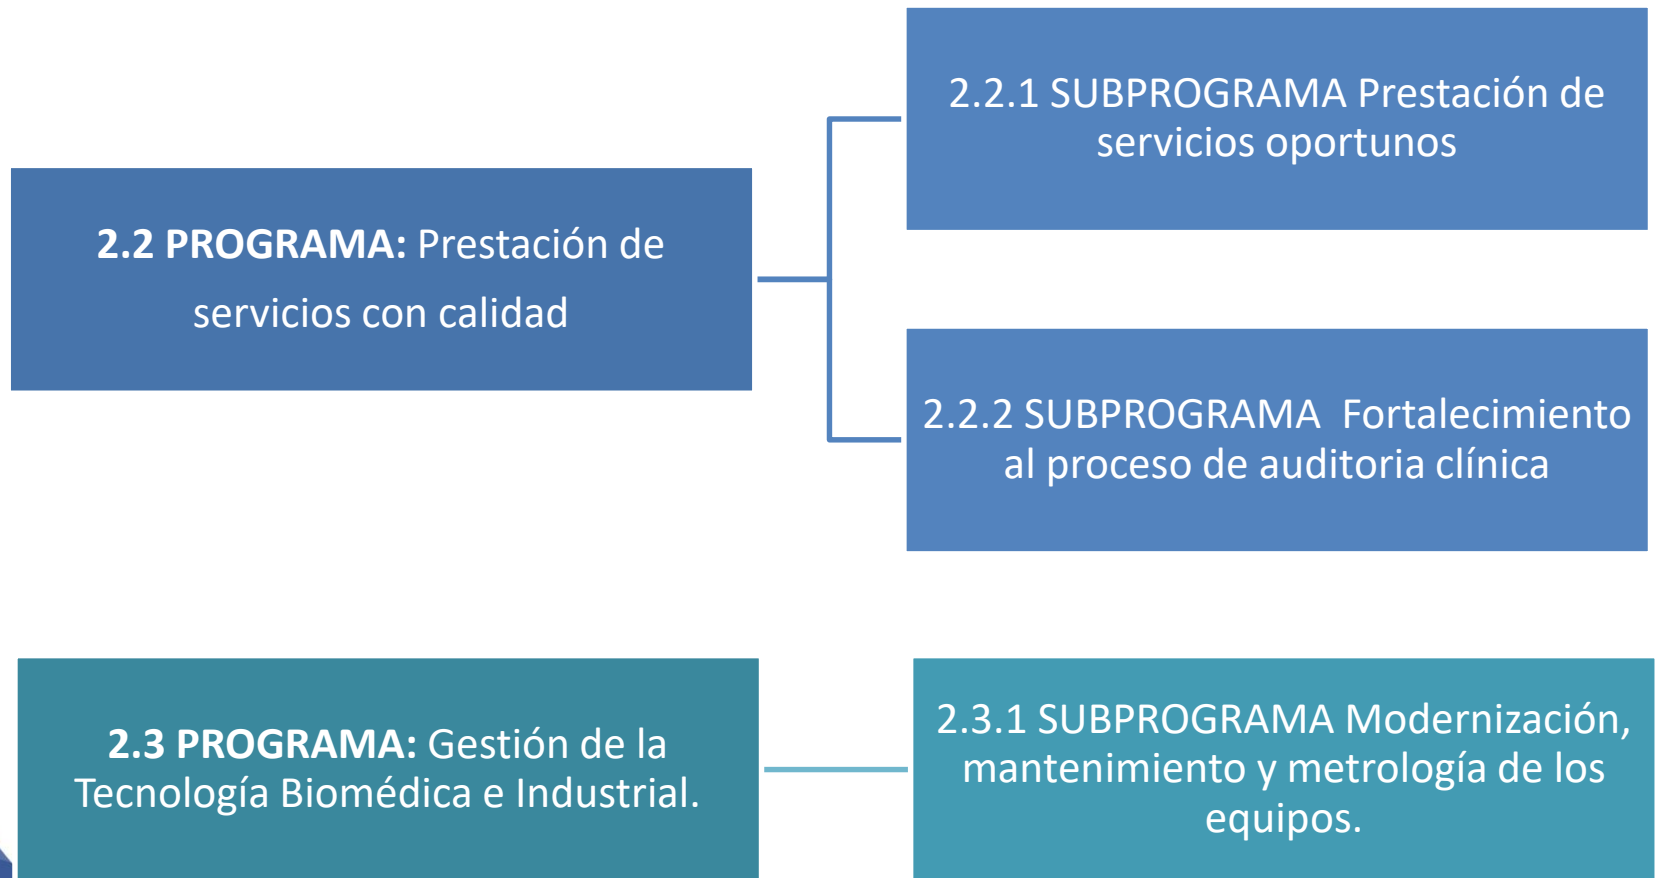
2.2 PROGRAMA: Prestación de servicios con calidad

2.2.1 SUBPROGRAMA Prestación de servicios oportunos

2.2.2 SUBPROGRAMA Fortalecimiento al proceso de auditoria clínica

2.3 PROGRAMA: Gestión de la Tecnología Biomédica e Industrial.

2.3.1 SUBPROGRAMA Modernización, mantenimiento y metrología de los equipos.